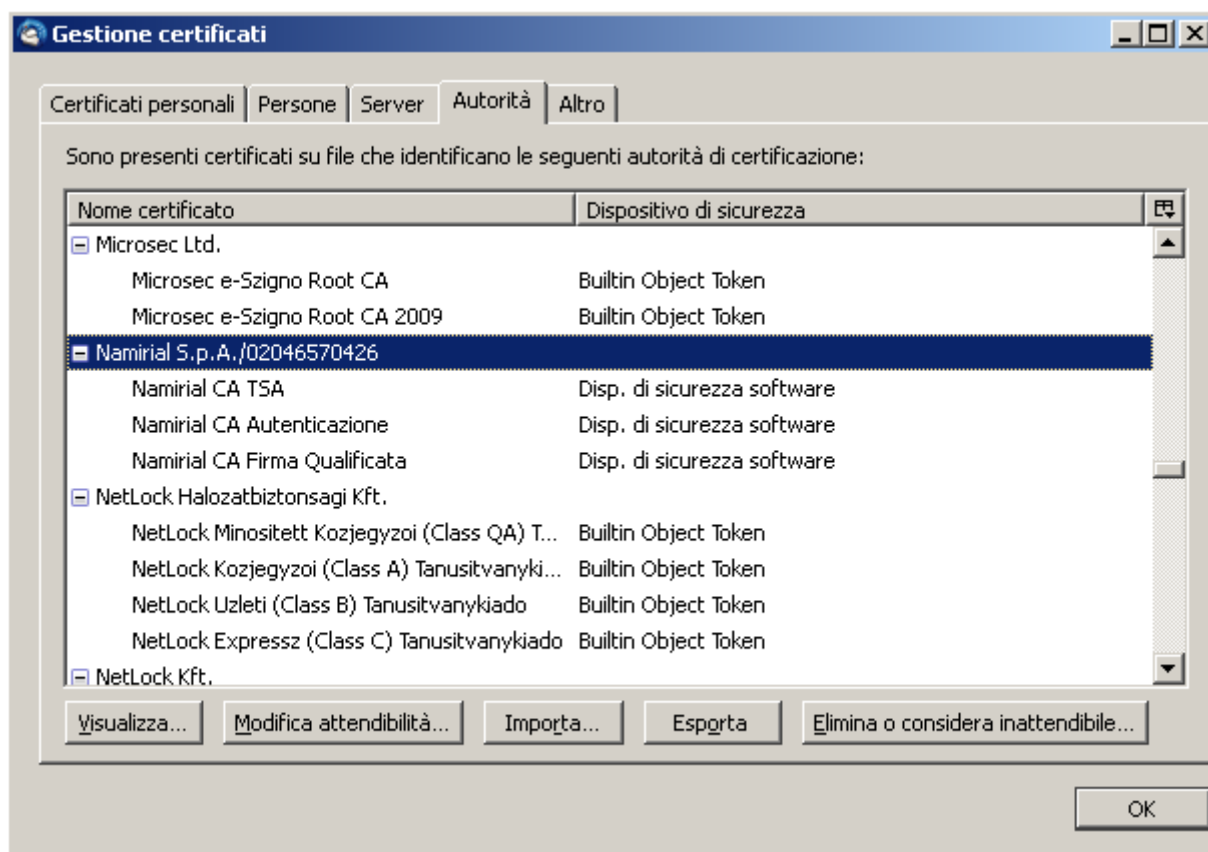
Gestione certificati

Certificati personali | Persone | Server | Autorità | Altro

Sono presenti certificati su file che identificano le seguenti autorità di certificazione:

| Nome certificato | Dispositivo di sicurezza |
|---|---|
| Microsec Ltd. | |
| Microsec e-Szigno Root CA | Builtin Object Token |
| Microsec e-Szigno Root CA 2009 | Builtin Object Token |
| Namirial S.p.A./02046570426 | |
| Namirial CA TSA | Disp. di sicurezza software |
| Namirial CA Autenticazione | Disp. di sicurezza software |
| Namirial CA Firma Qualificata | Disp. di sicurezza software |
| NetLock Halozatbiztonsagi Kft. | |
| NetLock Minositett Kozjegyzoi (Class QA) T... | Builtin Object Token |
| NetLock Kozjegyzoi (Class A) Tanusitvanyki... | Builtin Object Token |
| NetLock Uzleti (Class B) Tanusitvanykiado | Builtin Object Token |
| NetLock Expressz (Class C) Tanusitvanykiado | Builtin Object Token |
| NetLock Kft. | |

Visualizza... | Modifica attendibilità... | Importa... | Esporta | Elimina o considera inattendibile...

OK